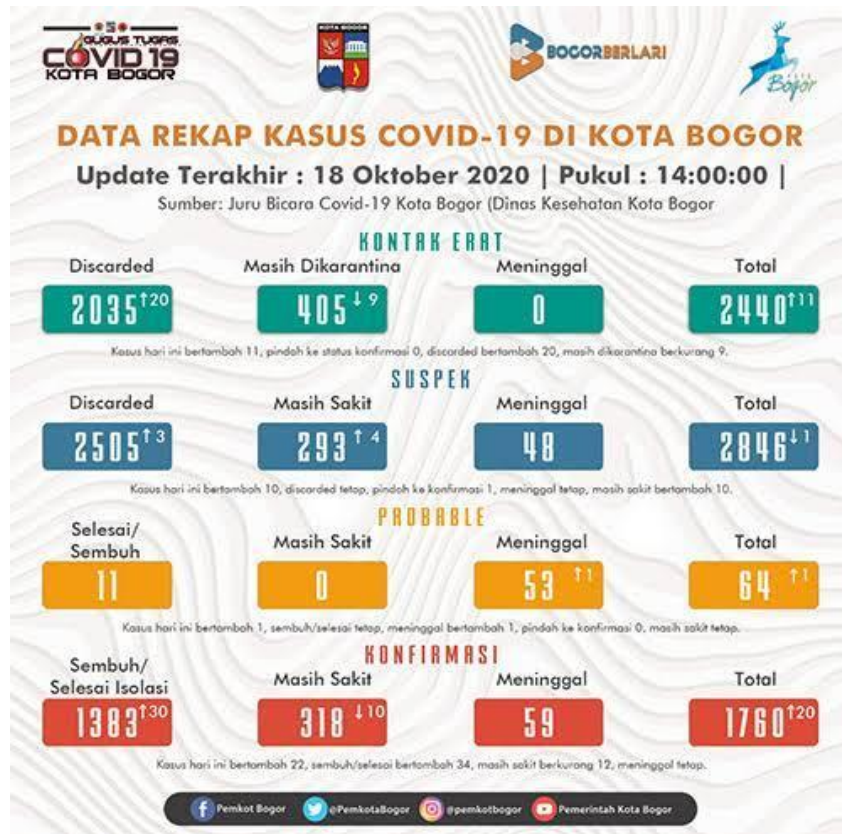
GUGUS TUGAS COVID 19 KOTA BOGOR

KOTA BOGOR

BOGORBERLARI

Bogor

DATA REKAP KASUS COVID-19 DI KOTA BOGOR

Update Terakhir : 18 Oktober 2020 | Pukul : 14:00:00 |

Sumber: Juru Bicara Covid-19 Kota Bogor (Dinas Kesehatan Kota Bogor

KONTAK ERAT

| Discarded | Masih Dikarantina | Meninggal | Total |
|---|---|---|---|
| 2035 ↑20 | 405 ↓9 | 0 | 2440 ↑11 |

Kasus hari ini bertambah 11, pindah ke status konfirmasi 0, discarded bertambah 20, masih dikarantina berkurang 9.

SUSPEK

| Discarded | Masih Sakit | Meninggal | Total |
|---|---|---|---|
| 2505 ↑3 | 293 ↑4 | 48 | 2846 ↓1 |

Kasus hari ini bertambah 10, discarded tetap, pindah ke konfirmasi 1, meninggal tetap, masih sakit bertambah 10.

PROBABLE

| Selesai/ Sembuh | Masih Sakit | Meninggal | Total |
|---|---|---|---|
| 11 | 0 | 53 ↑1 | 64 ↑1 |

Kasus hari ini bertambah 1, sembuh/selesai tetap, meninggal bertambah 1, pindah ke konfirmasi 0, masih sakit tetap.

KONFIRMASI

| Sembuh/ Selesai Isolasi | Masih Sakit | Meninggal | Total |
|---|---|---|---|
| 1383 ↑30 | 318 ↓10 | 59 | 1760 ↑20 |

Kasus hari ini bertambah 22, sembuh/selesai bertambah 34, masih sakit berkurang 12, meninggal tetap.

Pemkot Bogor @PemkotaBogor @pemkotbogor Pemerintah Kota Bogor